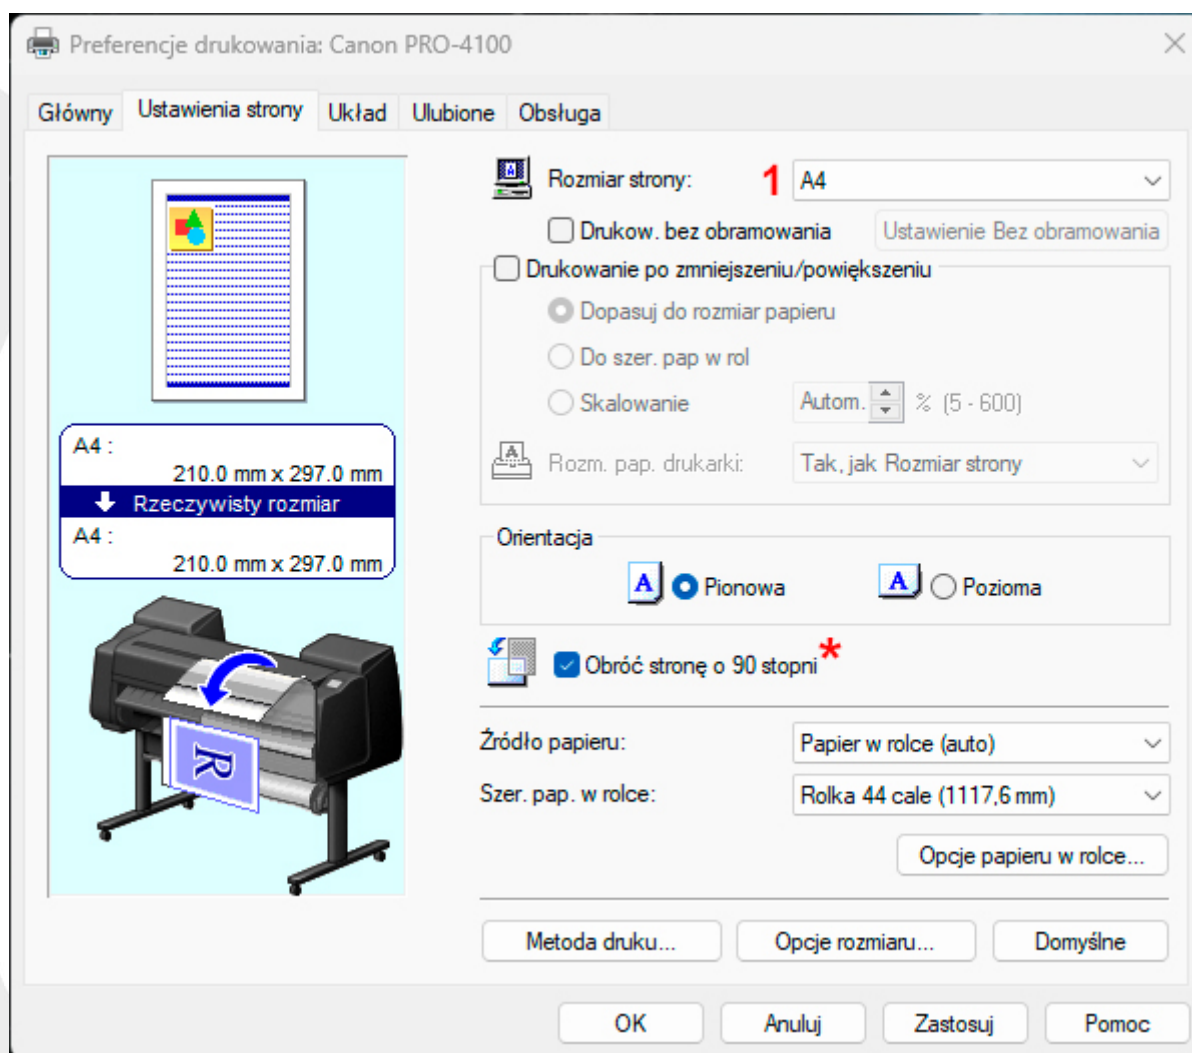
Preferencje drukowania: Canon PRO-4100

Główny | Ustawienia strony | Układ | Ulubione | Obsługa

A4 :
210.0 mm x 297.0 mm
Rzeczywisty rozmiar
A4 :
210.0 mm x 297.0 mm

Rozmiar strony: 1 A4
Drukow. bez obramowania
Ustawienie Bez obramowania
Drukowanie po zmniejszeniu/powiększeniu
Dopasuj do rozmiar papieru
Do szer. pap w rol
Skalowanie
Autom. % (5 - 600)
Rozm. pap. drukarki: Tak, jak Rozmiar strony

Orientacja
Pionowa
Pozioma

Obróć stronę o 90 stopni *

Źródło papieru: Papier w rolce (auto)
Szer. pap. w rolce: Rolka 44 cale (1117,6 mm)
Opcje papieru w rolce...

Metoda druku...
Opcje rozmiaru...
Domyślne

OK
Anuluj
Zastosuj
Pomoc